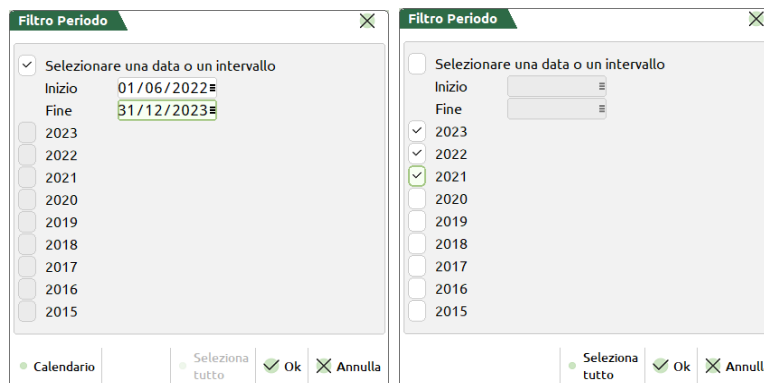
Filtro Periodo

Selezionare una data o un intervallo
Inizio 01/06/2022
Fine 31/12/2023
2023
2022
2021
2020
2019
2018
2017
2016
2015

Calendario
Seleziona tutto
Ok
Annulla

Filtro Periodo

Selezionare una data o un intervallo
Inizio
Fine
2023
2022
2021
2020
2019
2018
2017
2016
2015

Seleziona tutto
Ok
Annull